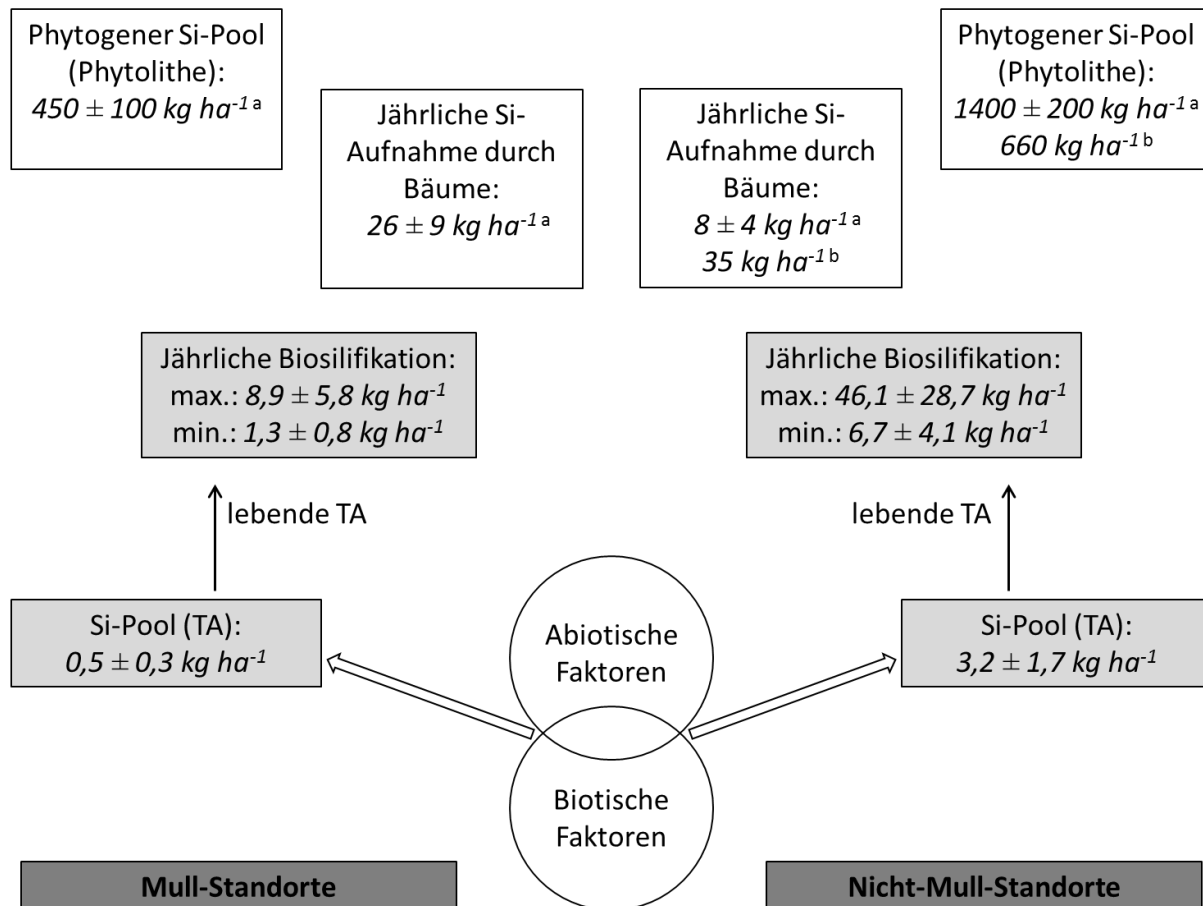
Phytogener Si-Pool (Phytolithe): $450 \pm 100$ kg ha$^{-1}$ $^{a}$

Jährliche Si-Aufnahme durch Bäume: $26 \pm 9$ kg ha$^{-1}$ $^{a}$

Jährliche Si-Aufnahme durch Bäume: $8 \pm 4$ kg ha$^{-1}$ $^{a}$ 35 kg ha$^{-1}$ $^{b}$

Phytogener Si-Pool (Phytolithe): $1400 \pm 200$ kg ha$^{-1}$ $^{a}$ 660 kg ha$^{-1}$ $^{b}$

Jährliche Biosilifikation: max.: $8{,}9 \pm 5{,}8$ kg ha$^{-1}$ min.: $1{,}3 \pm 0{,}8$ kg ha$^{-1}$

Jährliche Biosilifikation: max.: $46{,}1 \pm 28{,}7$ kg ha$^{-1}$ min.: $6{,}7 \pm 4{,}1$ kg ha$^{-1}$

lebende TA

lebende TA

Si-Pool (TA): $0{,}5 \pm 0{,}3$ kg ha$^{-1}$

Abiotische Faktoren

Si-Pool (TA): $3{,}2 \pm 1{,}7$ kg ha$^{-1}$

Biotische Faktoren

Mull-Standorte

Nicht-Mull-Standorte